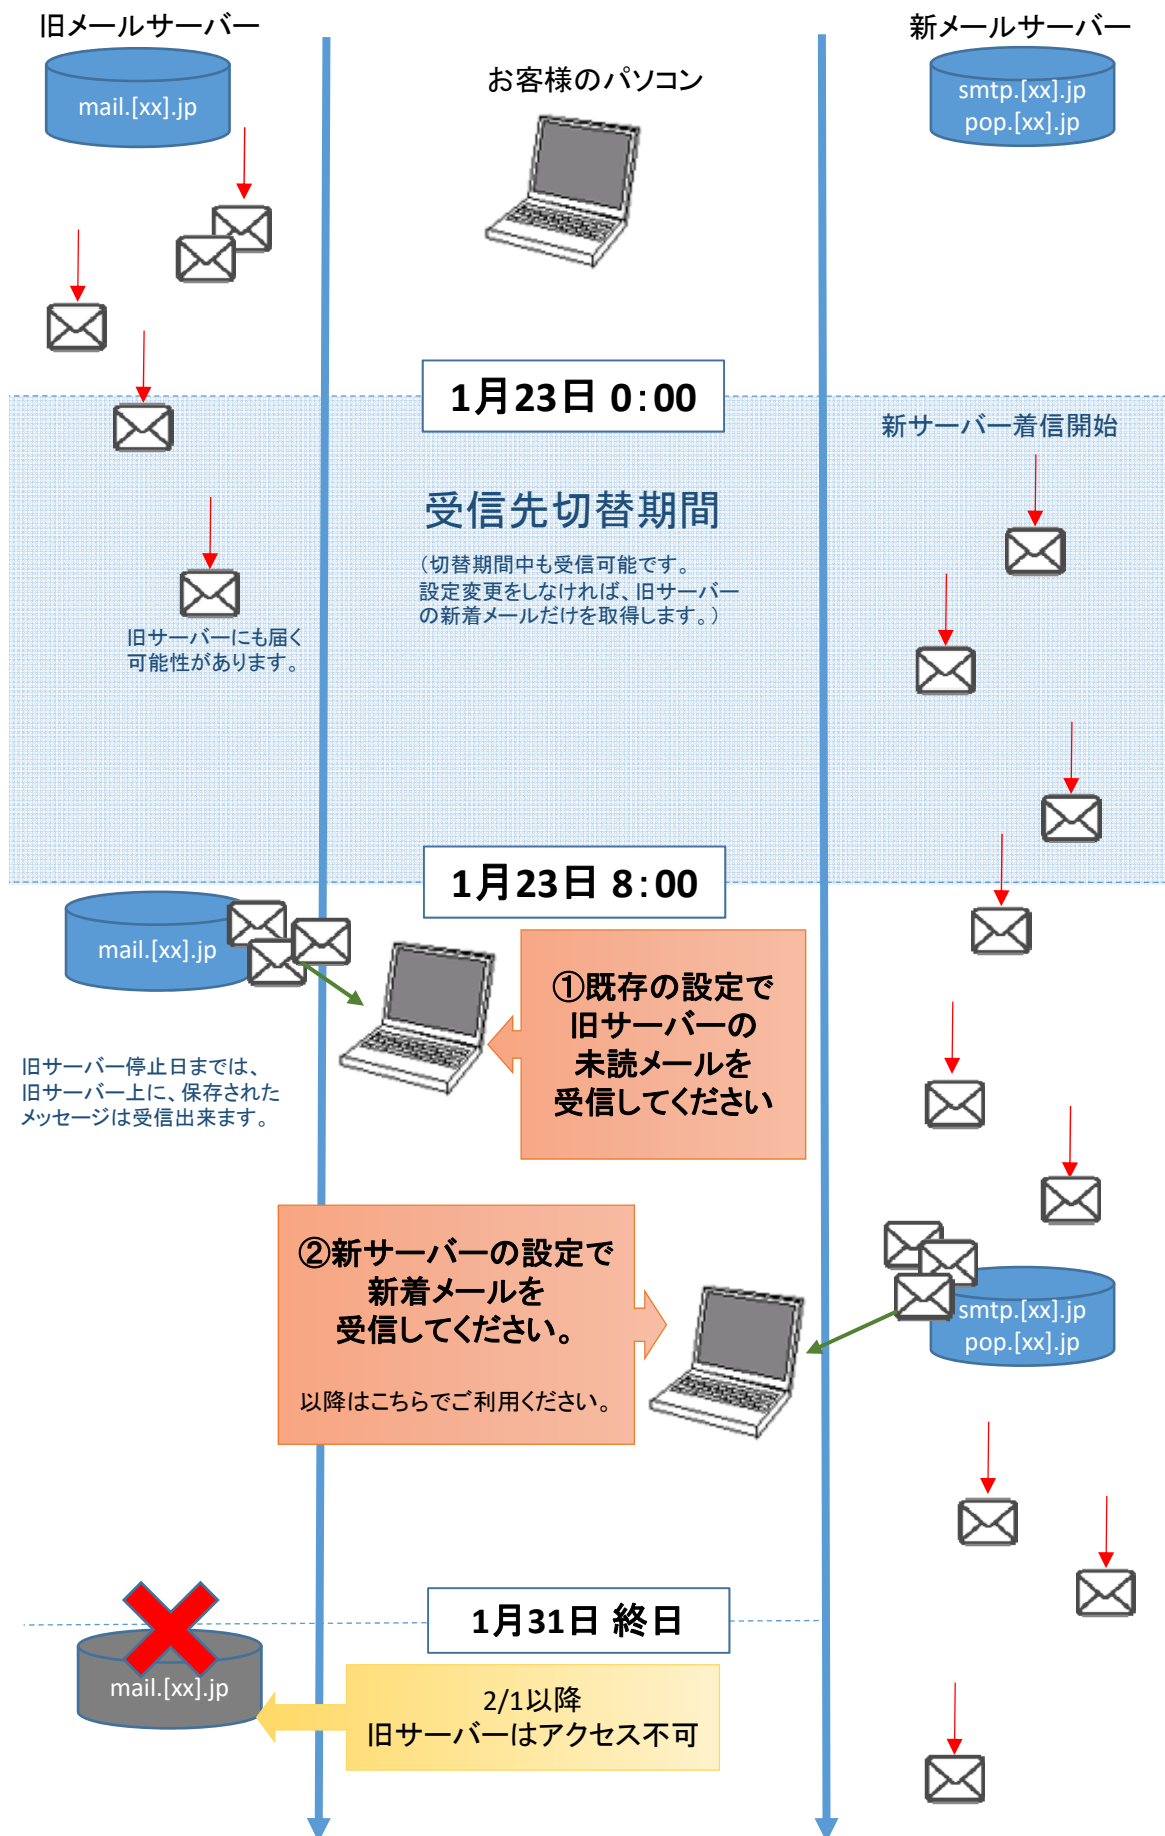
旧メールサーバー

お客様のパソコン

新メールサーバー

mail.[xx].jp

smtp.[xx].jp
pop.[xx].jp

1月23日 0:00

新サーバー着信開始

受信先切替期間

（切替期間中も受信可能です。
設定変更をしなければ、旧サーバーの新着メールだけを取得します。）

旧サーバーにも届く可能性があります。

1月23日 8:00

mail.[xx].jp

①既存の設定で旧サーバーの未読メールを受信してください

旧サーバー停止日までは、旧サーバー上に、保存されたメッセージは受信出来ます。

②新サーバーの設定で新着メールを受信してください。

以降はこちらでご利用ください。

smtp.[xx].jp
pop.[xx].jp

1月31日 終日

mail.[xx].jp

2/1以降
旧サーバーはアクセス不可